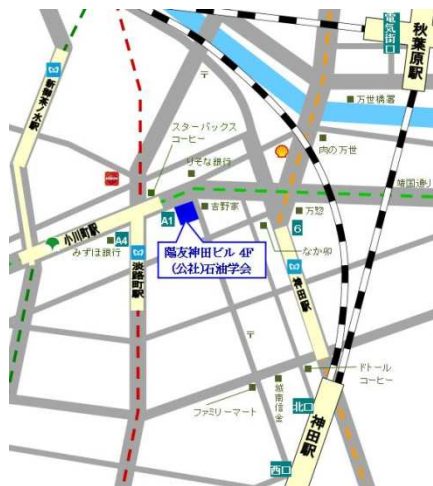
電気街口
秋葉原駅
万世橋署
スターバックスコーヒー
りそな銀行
肉の万世
靖国通り
新御茶ノ水駅
小川町駅
A1
吉野家
万惣
A4
みずほ銀行
淡路町駅
陽友神田ビル 4F
(公社)石油学会
6
なか卯
末広町
ドトールコーヒー
城南信金
ファミリーマート
北口
神田駅
西口